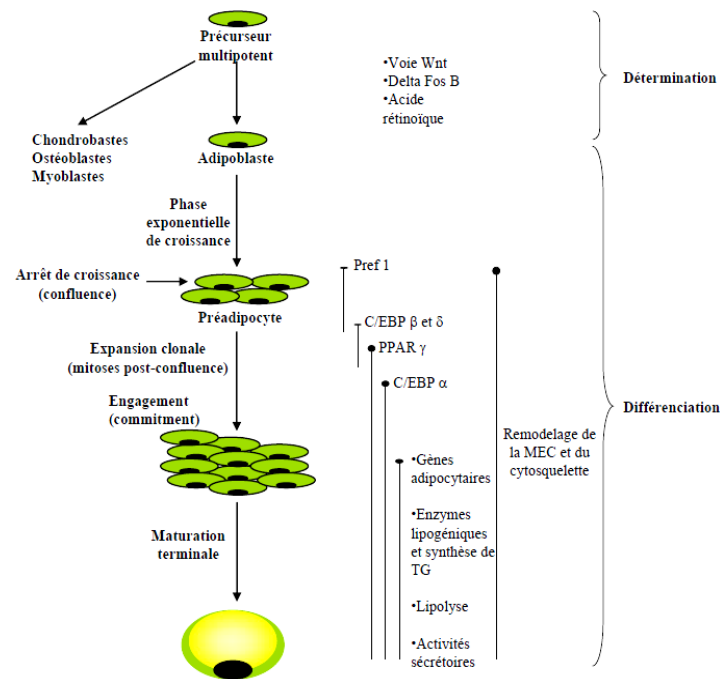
Précurseur multipotent

•Voie Wnt
•Delta Fos B
•Acide rétinoïque

Détermination

Chondrobastes
Ostéoblastes
Myoblastes

Adipoblaste

Phase exponentielle de croissance

Arrêt de croissance (confluence)

Préadipocyte

Pref 1

C/EBP $\beta$ et $\delta$

PPAR $\gamma$

C/EBP $\alpha$

Expansion clonale (mitoses post-confluence)

Engagement (commitment)

Différenciation

Remodelage de la MEC et du cytosquelette

•Gènes adipocytaires

•Enzymes lipogéniques et synthèse de TG

•Lipolyse

•Activités sécrétoires

Maturation terminale